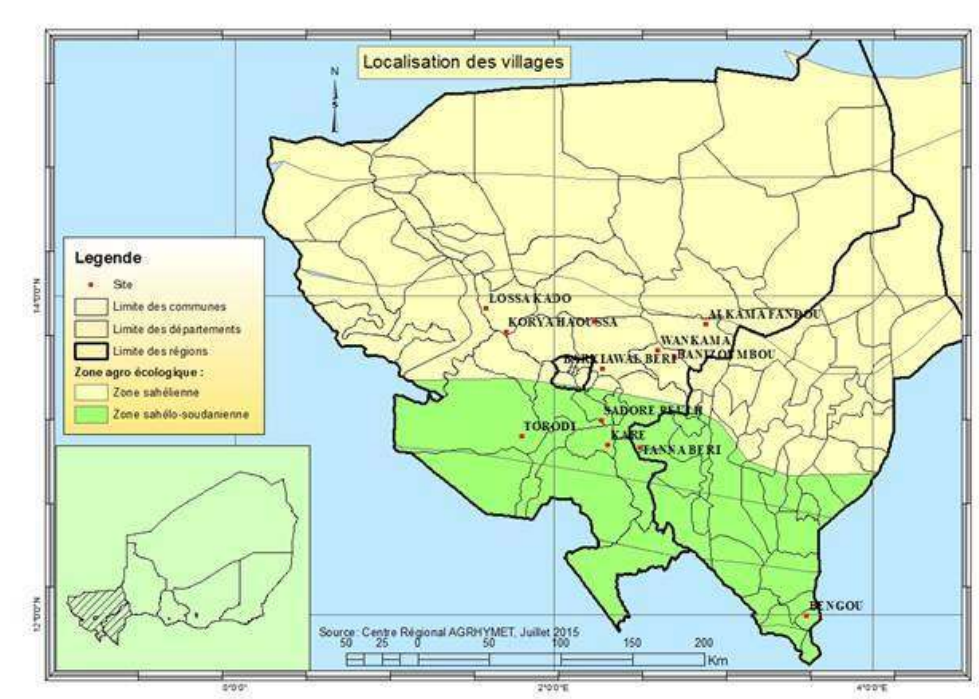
Localisation des villages

N

Legende
Site
Limite des communes
Limite des départements
Limite des régions
Zone agro écologique :
Zone sahélienne
Zone sahélo-soudanienne

LOSSA KADO
KORYA HAOUSSA
ALKAMA FANDOU
WANKAMA
BANIZOUMBOU
BARKIAWAL BERI
SADORE PEULH
TORODI
KARE
TANNA BERI
BENGOU

14°0'0"N
12°0'0"N
0°0'0"
2°0'0"E
4°0'0"E

Source: Centre Régional AGRHYMET, Juillet 2015
50 25 0 50 100 150 200
Km